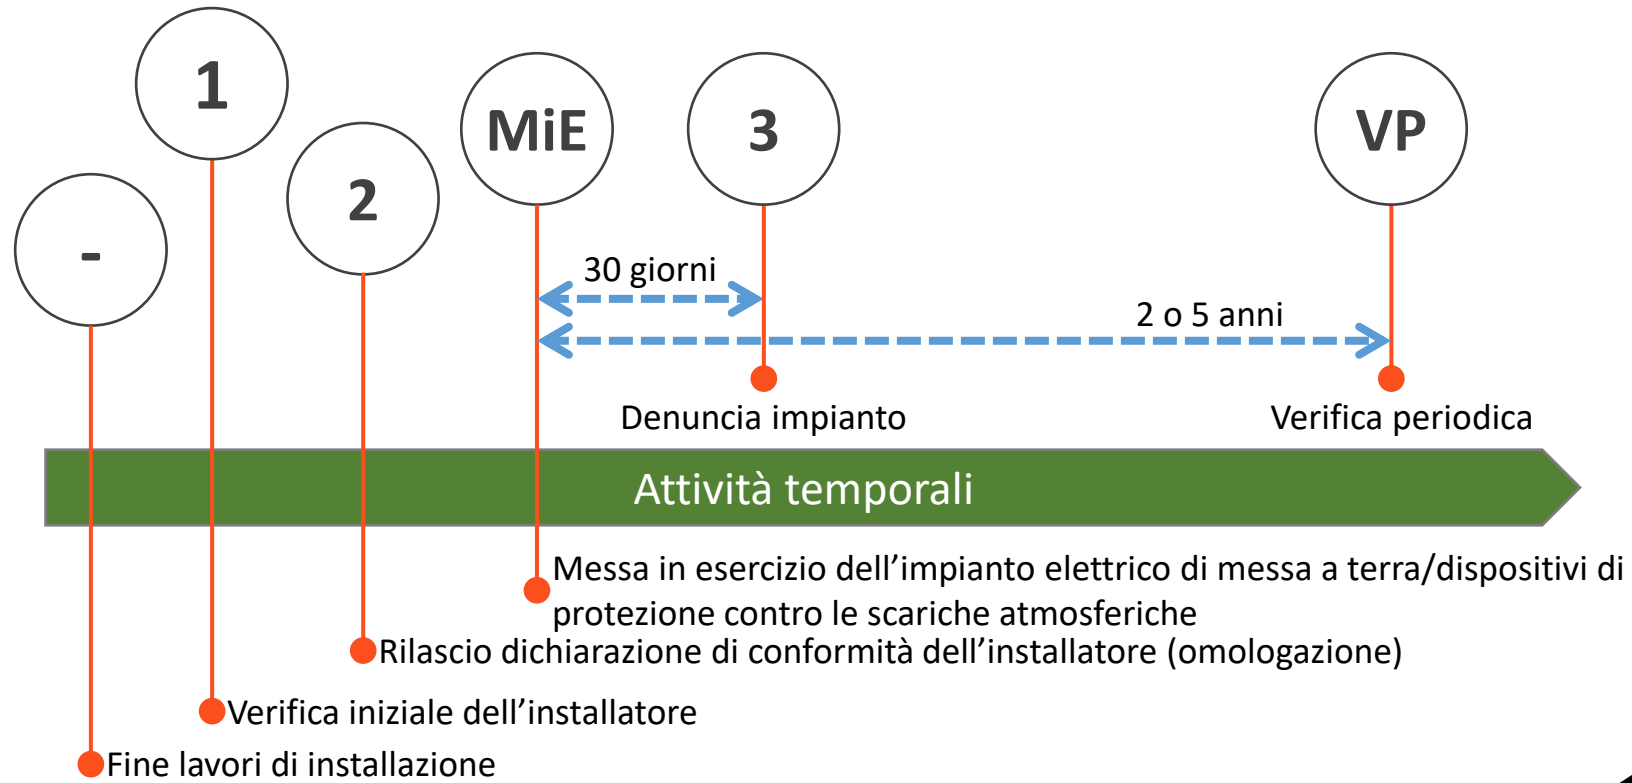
1

MiE

3

VP

2

-

30 giorni

2 o 5 anni

Denuncia impianto

Verifica periodica

Attività temporali

Messa in esercizio dell’impianto elettrico di messa a terra/dispositivi di protezione contro le scariche atmosferiche

Rilascio dichiarazione di conformità dell’installatore (omologazione)

Verifica iniziale dell’installatore

Fine lavori di installazione